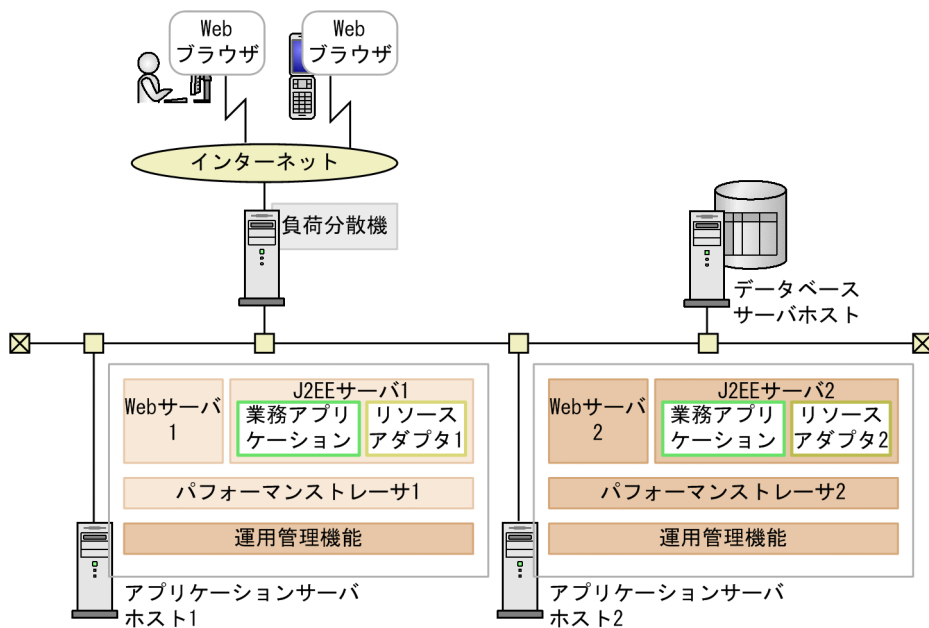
Web
ブラウザ

Web
ブラウザ

インターネット

負荷分散機

データベース
サーバホスト

Webサーバ
1

J2EEサーバ1

業務アプリ
ケーション

リソース
アダプタ1

パフォーマンストレーサ1

運用管理機能

アプリケーションサーバ
ホスト1

Webサーバ
2

J2EEサーバ2

業務アプリ
ケーション

リソース
アダプタ2

パフォーマンストレーサ2

運用管理機能

アプリケーションサーバ
ホスト2